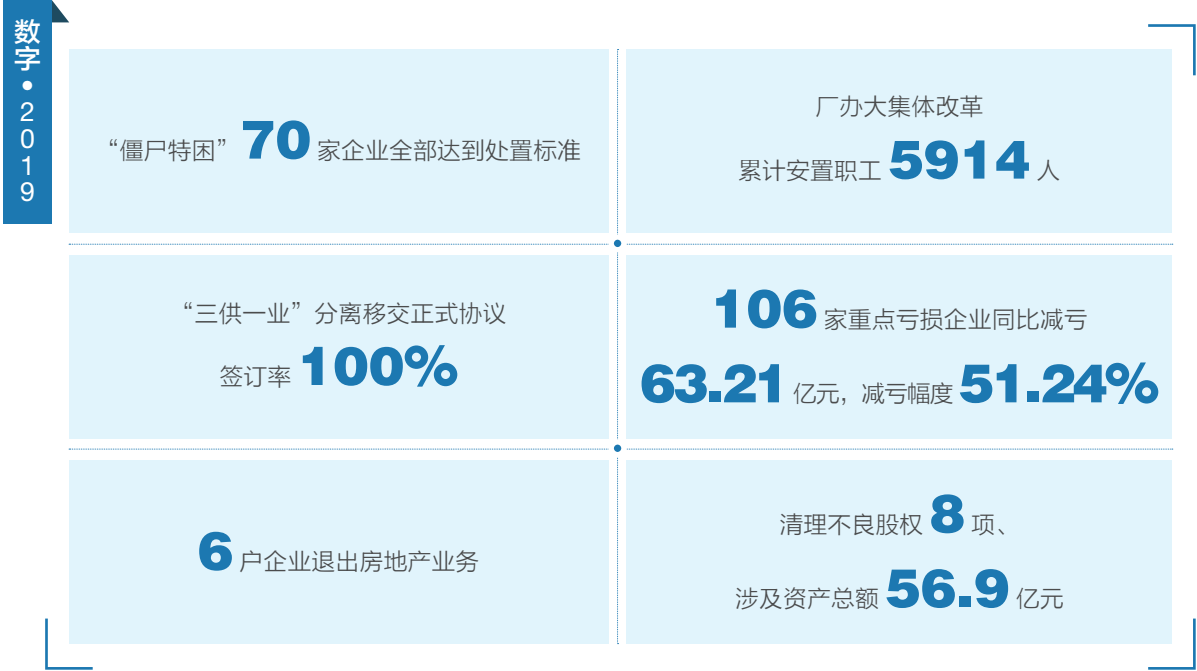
数字•2019

“僵尸特困”70家企业全部达到处置标准

厂办大集体改革
累计安置职工5914人

“三供一业”分离移交正式协议
签订率100%

106家重点亏损企业同比减亏
63.21亿元，减亏幅度51.24%

6户企业退出房地产业务

清理不良股权8项、
涉及资产总额56.9亿元